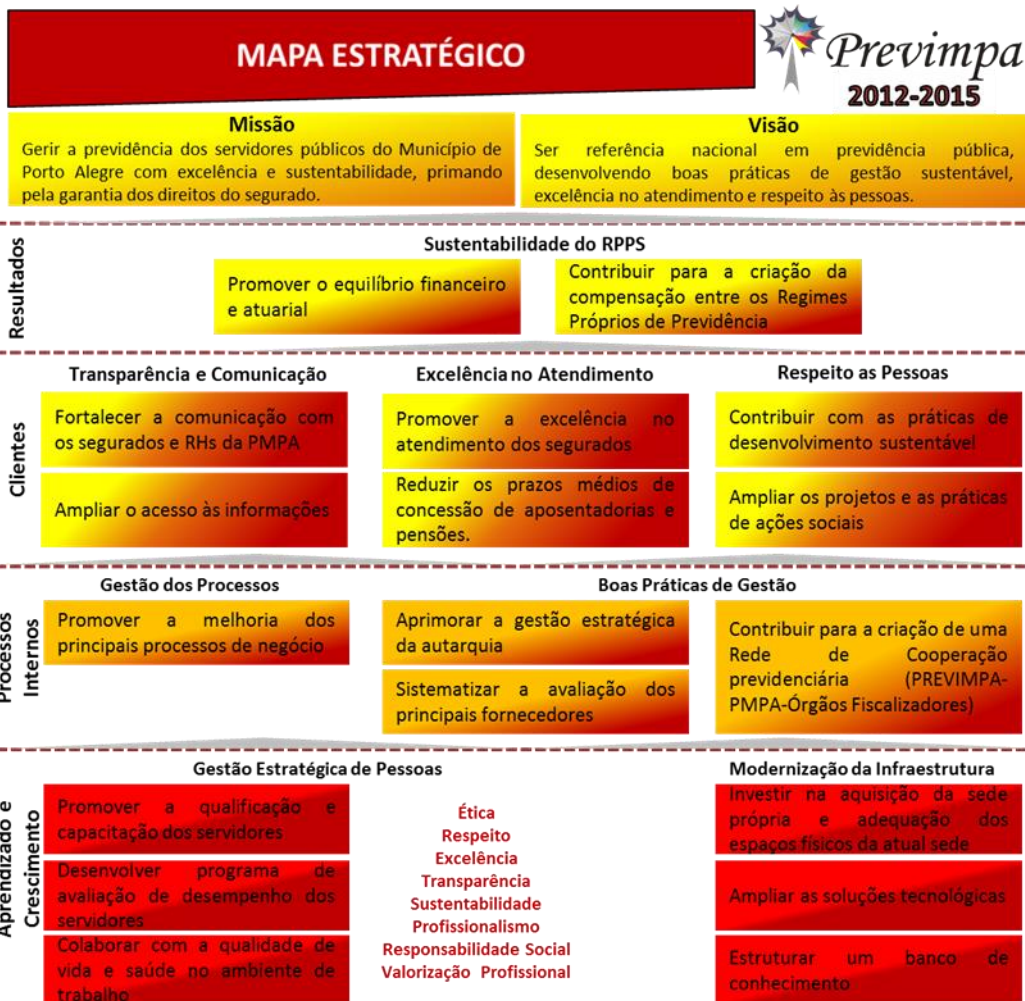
MAPA ESTRATÉGICO

Previmpa
2012-2015

Missão
Gerir a previdência dos servidores públicos do Município de Porto Alegre com excelência e sustentabilidade, primando pela garantia dos direitos do segurado.

Visão
Ser referência nacional em previdência pública, desenvolvendo boas práticas de gestão sustentável, excelência no atendimento e respeito às pessoas.

Resultados

Sustentabilidade do RPPS

Promover o equilíbrio financeiro e atuarial

Contribuir para a criação da compensação entre os Regimes Próprios de Previdência

Clientes

Transparência e Comunicação

Fortalecer a comunicação com os segurados e RHs da PMPA

Ampliar o acesso às informações

Excelência no Atendimento

Promover a excelência no atendimento dos segurados

Reduzir os prazos médios de concessão de aposentadorias e pensões.

Respeito as Pessoas

Contribuir com as práticas de desenvolvimento sustentável

Ampliar os projetos e as práticas de ações sociais

Processos Internos

Gestão dos Processos

Promover a melhoria dos principais processos de negócio

Boas Práticas de Gestão

Aprimorar a gestão estratégica da autarquia

Sistematizar a avaliação dos principais fornecedores

Contribuir para a criação de uma Rede de Cooperação previdenciária (PREVIMPA-PMPA-Órgãos Fiscalizadores)

Aprendizado e Crescimento

Gestão Estratégica de Pessoas

Promover a qualificação e capacitação dos servidores

Desenvolver programa de avaliação de desempenho dos servidores

Colaborar com a qualidade de vida e saúde no ambiente de trabalho

Ética
Respeito
Excelência
Transparência
Sustentabilidade
Profissionalismo
Responsabilidade Social
Valorização Profissional

Modernização da Infraestrutura

Investir na aquisição da sede própria e adequação dos espaços físicos da atual sede

Ampliar as soluções tecnológicas

Estruturar um banco de conhecimento